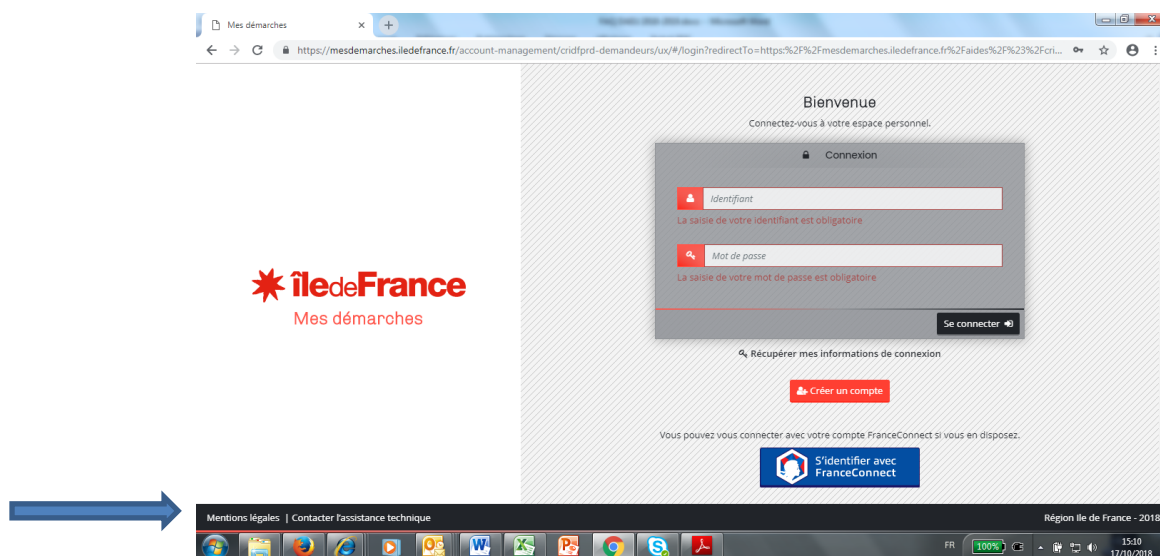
Mes démarches

https://mesdemarches.iledefrance.fr/account-management/cridfprd-demandeurs/ux/#/login?redirectTo=https:%2F%2Fmesdemarches.iledefrance.fr%2Faides%2F%23%2Fcri...

îledeFrance
Mes démarches

Bienvenue
Connectez-vous à votre espace personnel.

Connexion

Identifiant
La saisie de votre identifiant est obligatoire

Mot de passe
La saisie de votre mot de passe est obligatoire

Se connecter

Récupérer mes informations de connexion

Créer un compte

Vous pouvez vous connecter avec votre compte FranceConnect si vous en disposez.

S'identifier avec FranceConnect

Mentions légales | Contacter l'assistance technique

Région Ile de France - 2018

FR 100% 15:10 17/10/2018